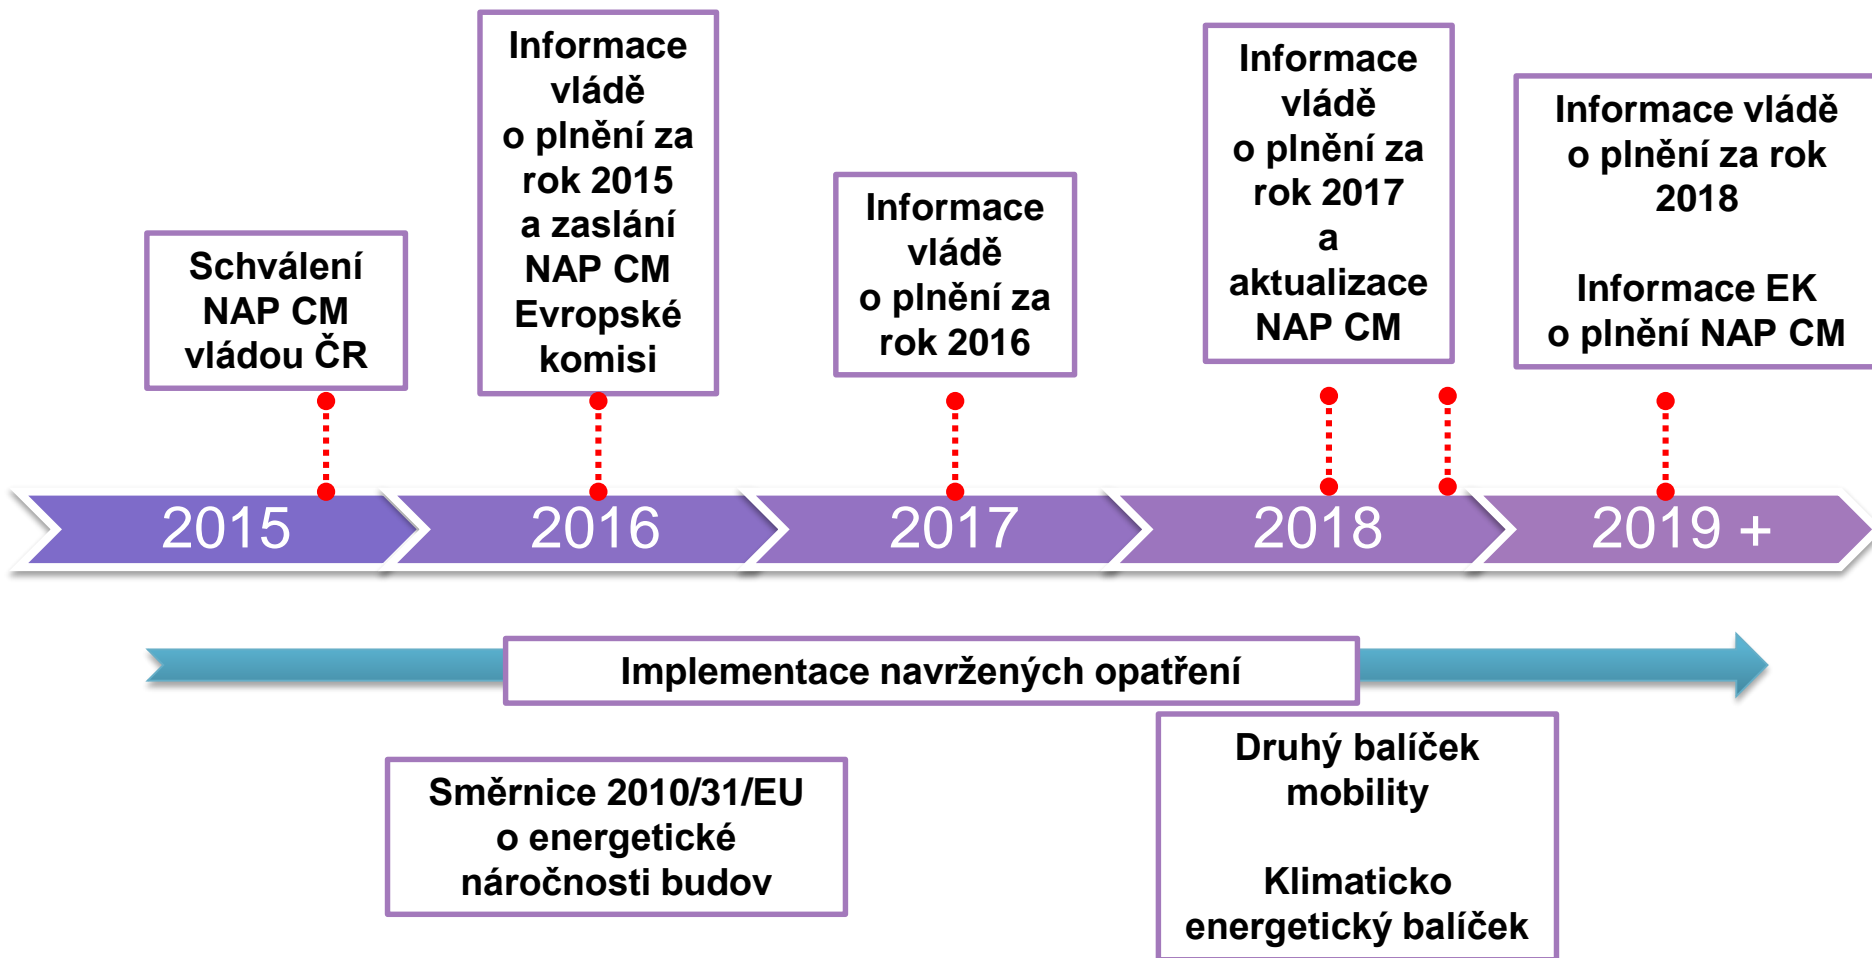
Schválení NAP CM vládou ČR

Informace vládě o plnění za rok 2015 a zaslání NAP CM Evropské komisi

Informace vládě o plnění za rok 2016

Informace vládě o plnění za rok 2017 a aktualizace NAP CM

Informace vládě o plnění za rok 2018

Informace EK o plnění NAP CM

2015

2016

2017

2018

2019 +

Implementace navržených opatření

Směrnice 2010/31/EU o energetické náročnosti budov

Druhý balíček mobility

Klimaticko energetický balíček